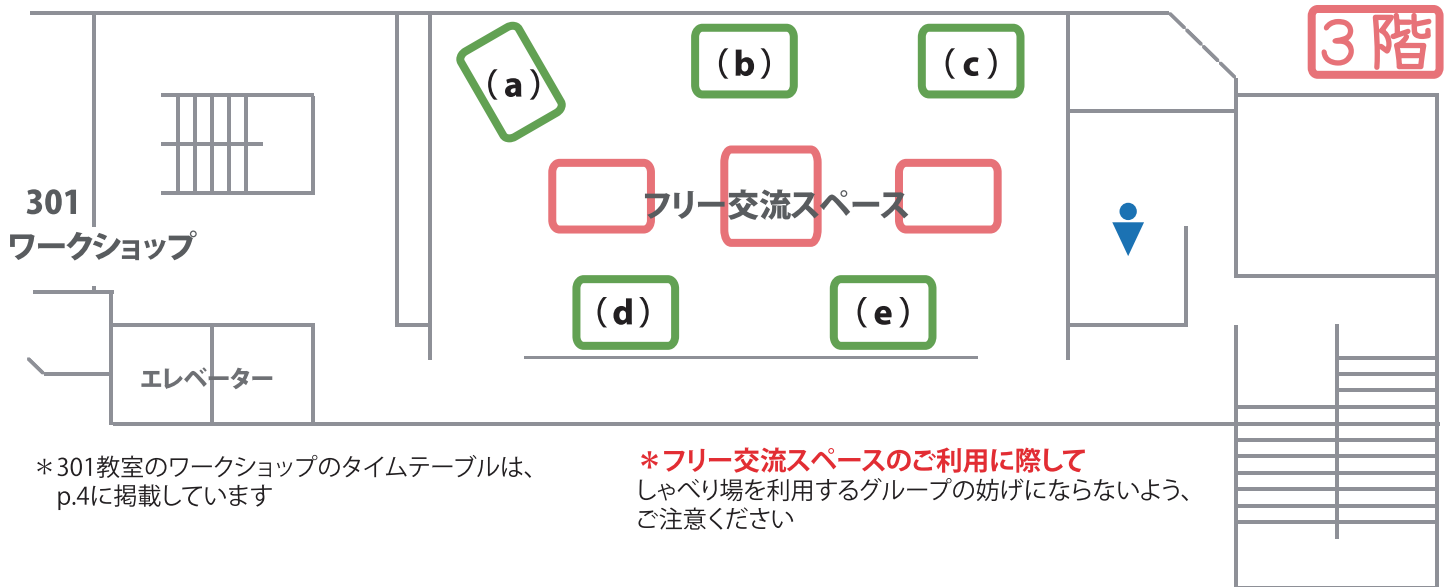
３階

（a）

（b）

（c）

フリー交流スペース

（d）

（e）

301
ワークショップ

エレベーター

＊301教室のワークショップのタイムテーブルは、p.4に掲載しています

＊フリー交流スペースのご利用に際して
しゃべり場を利用するグループの妨げにならないよう、ご注意ください